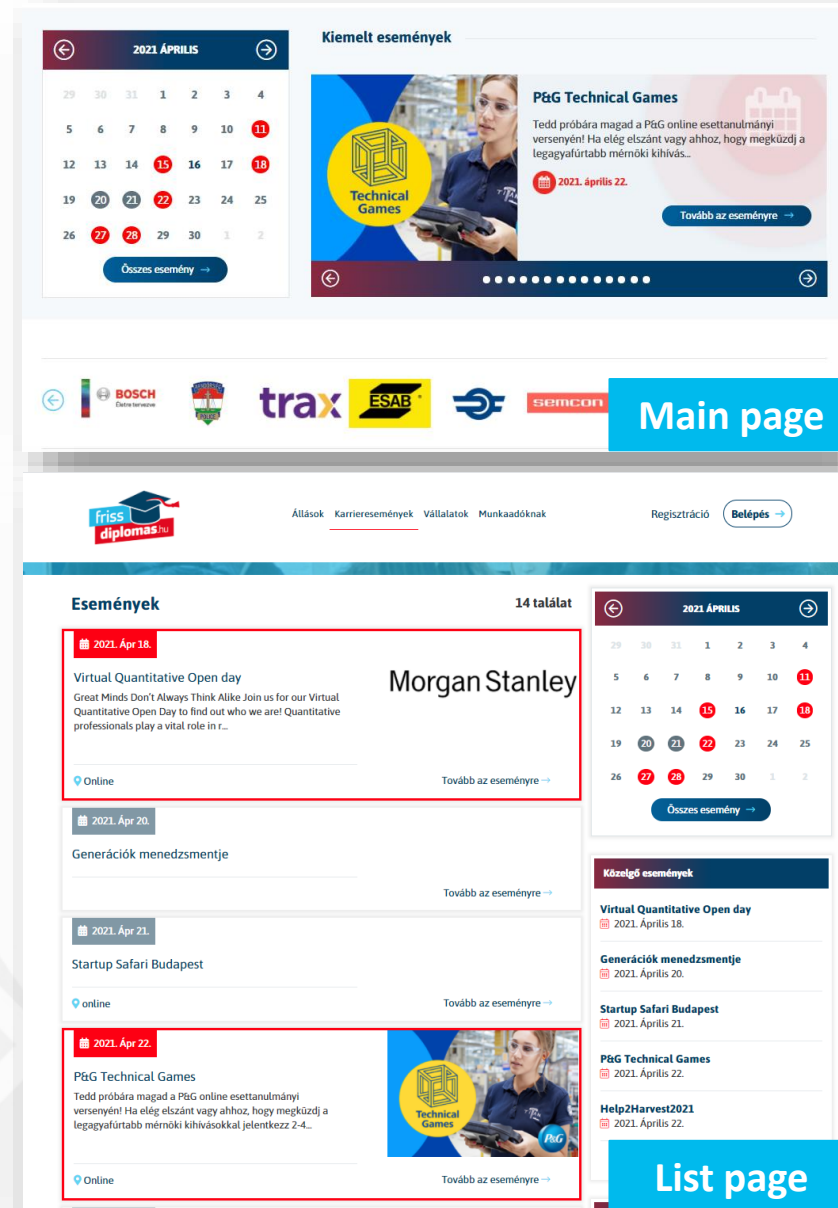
2021 ÁPRILIS

| 29 | 30 | 31 | 1 | 2 | 3 | 4 |
|---|---|---|---|---|---|---|
| 5 | 6 | 7 | 8 | 9 | 10 | 11 |
| 12 | 13 | 14 | 15 | 16 | 17 | 18 |
| 19 | 20 | 21 | 22 | 23 | 24 | 25 |
| 26 | 27 | 28 | 29 | 30 | 1 | 2 |

Összes esemény →

Kiemelt események

Technical Games

P&G Technical Games

Tedd próbára magad a P&G online esettanulmányi versenyén! Ha elég elszánt vagy ahhoz, hogy megküzdj a legagyafúrtabb mérnöki kihívás...

2021. április 22.

Tovább az eseményre →

BOSCH Életre tervezve

trax

ESAB

semcon

Main page

friss diplomas.hu

Állások Karrieresemények Vállalatok Munkaadóknak

Regisztráció Belépés →

Események

14 találat

2021. Ápr 18.

Virtual Quantitative Open day

Great Minds Don't Always Think Alike Join us for our Virtual Quantitative Open Day to find out who we are! Quantitative professionals play a vital role in r...

Morgan Stanley

Online

Tovább az eseményre →

2021. Ápr 20.

Generációk menedzsmentje

Tovább az eseményre →

2021. Ápr 21.

Startup Safari Budapest

online

Tovább az eseményre →

2021. Ápr 22.

P&G Technical Games

Tedd próbára magad a P&G online esettanulmányi versenyén! Ha elég elszánt vagy ahhoz, hogy megküzdj a legagyafúrtabb mérnöki kihívásokkal jelentkezz 2-4...

Technical Games

P&G

Online

Tovább az eseményre →

2021 ÁPRILIS

| 29 | 30 | 31 | 1 | 2 | 3 | 4 |
|---|---|---|---|---|---|---|
| 5 | 6 | 7 | 8 | 9 | 10 | 11 |
| 12 | 13 | 14 | 15 | 16 | 17 | 18 |
| 19 | 20 | 21 | 22 | 23 | 24 | 25 |
| 26 | 27 | 28 | 29 | 30 | 1 | 2 |

Összes esemény →

Közelgő események

Virtual Quantitative Open day
2021. Április 18.

Generációk menedzsmentje
2021. Április 20.

Startup Safari Budapest
2021. Április 21.

P&G Technical Games
2021. Április 22.

Help2Harvest2021
2021. Április 22.

List page